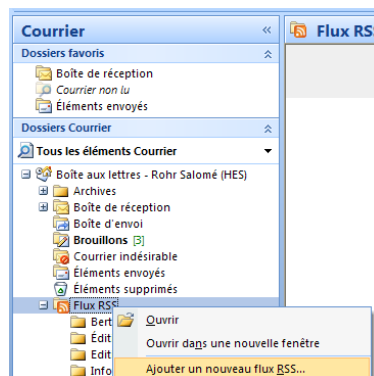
Courrier

Dossiers favoris

Boîte de réception

Courrier non lu

Éléments envoyés

Dossiers Courrier

Tous les éléments Courrier

Boîte aux lettres - Rohr Salomé (HES)

Archives

Boîte de réception

Boîte d'envoi

Brouillons [3]

Courrier indésirable

Éléments envoyés

Éléments supprimés

Flux RSS

Bert

Édit

Edit

Info

Flux RSS

Ouvrir

Ouvrir dans une nouvelle fenêtre

Ajouter un nouveau flux RSS...